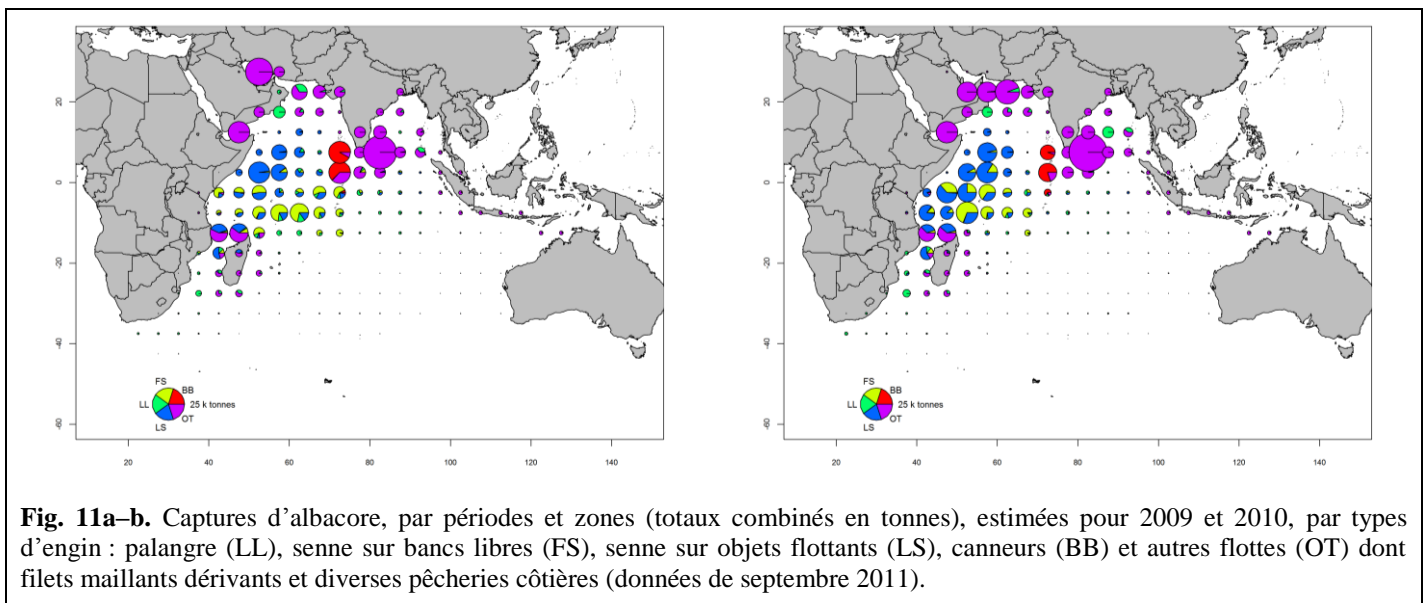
20
0
-20
-40
-60
20 40 60 80 100 120 140

FS
BB
LL
25 k tonnes
LS
OT

20
0
-20
-40
-60
20 40 60 80 100 120 140

FS
BB
LL
25 k tonnes
LS
OT

**Fig. 11a–b.** Captures d'albacore, par périodes et zones (totaux combinés en tonnes), estimées pour 2009 et 2010, par types d'engin : palangre (LL), senne sur bancs libres (FS), senne sur objets flottants (LS), canneurs (BB) et autres flottes (OT) dont filets maillants dérivants et diverses pêcheries côtières (données de septembre 2011).